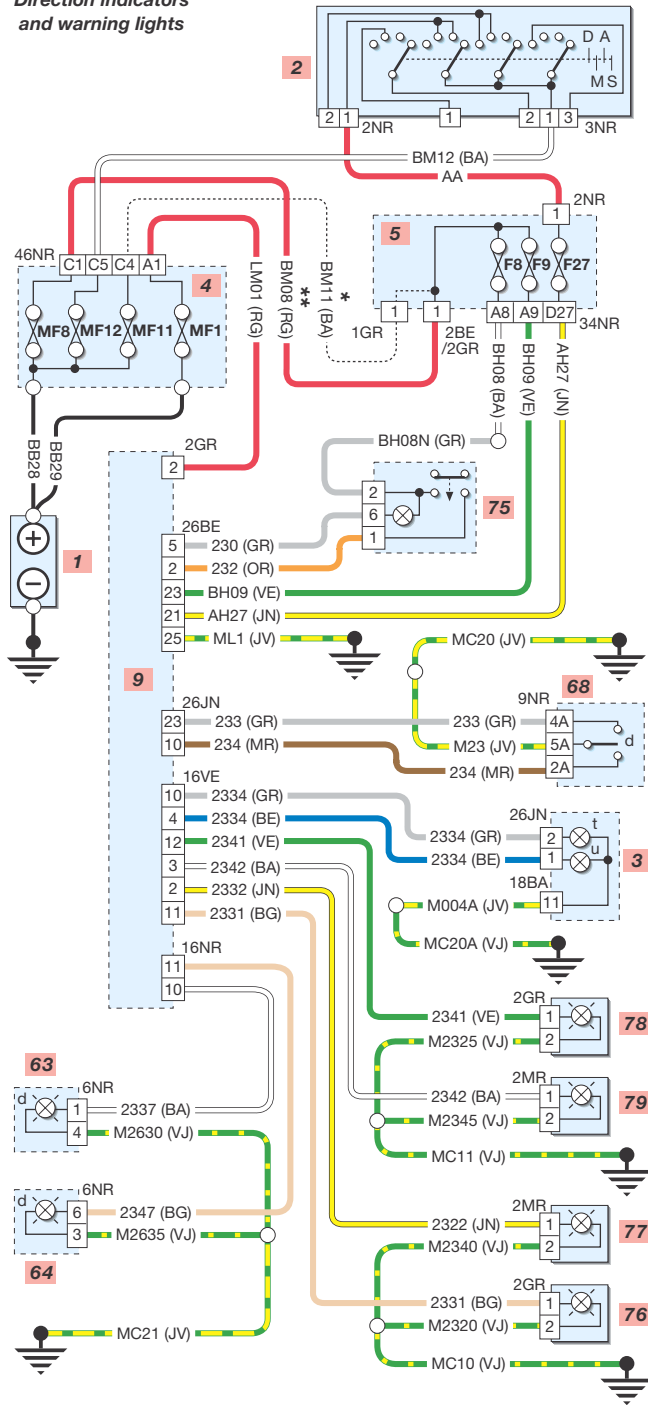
Direction indicators and warning lights

2
D A
M S
2 1 2NR
1
2 1 3 3NR
BM12 (BA)
AA
2NR
1
5
F8 F9 F27
46NR
C1 C5 C4 A1
4
MF8 MF12 MF11 MF1
LM01 (RG)
BM08 (RG)
**
BM11 (BA)
*
1 1
1GR
2BE /2GR
A8 A9 D27 34NR
BH08 (BA)
BH09 (VE)
AH27 (JN)
BB28
BB29
1
2GR
2
BH08N (GR)
2
6
1
75
26BE
5 230 (GR)
2 232 (OR)
23 BH09 (VE)
21 AH27 (JN)
25 ML1 (JV)
MC20 (JV)
9NR
68
9
26JN
23 233 (GR)
233 (GR) 4A
10 234 (MR)
M23 (JV) 5A
d
234 (MR) 2A
16VE
10 2334 (GR)
26JN
t
2334 (GR) 2
4 2334 (BE)
2334 (BE) 1
u
3
12 2341 (VE)
18BA
3 2342 (BA)
M004A (JV) 11
2 2332 (JN)
11 2331 (BG)
MC20A (VJ)
16NR
11
10
2GR
2341 (VE) 1
78
M2325 (VJ) 2
63
6NR
d
1 2337 (BA)
2MR
2342 (BA) 1
79
4 M2630 (VJ)
M2345 (VJ) 2
MC11 (VJ)
6NR
d
6 2347 (BG)
2MR
2322 (JN) 1
77
3 M2635 (VJ)
M2340 (VJ) 2
64
2GR
2331 (BG) 1
76
MC21 (JV)
M2320 (VJ) 2
MC10 (VJ)